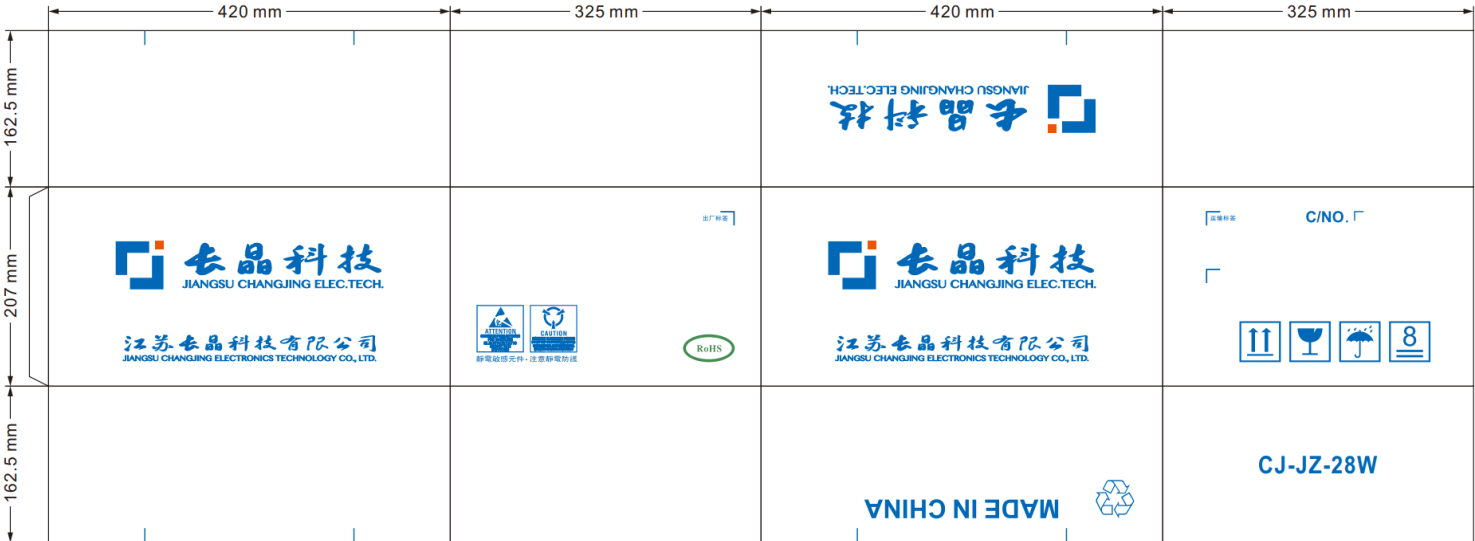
420 mm
325 mm
420 mm
325 mm
162.5 mm
207 mm
162.5 mm

长晶科技
JIANGSU CHANGJING ELEC.TECH.

长晶科技
JIANGSU CHANGJING ELEC.TECH.
江苏长晶科技有限公司
JIANGSU CHANGJING ELECTRONICS TECHNOLOGY CO., LTD.

出厂标签
ATTENTION
CAUTION
静電敏感元件 · 注意靜電防護
RoHS

长晶科技
JIANGSU CHANGJING ELEC.TECH.
江苏长晶科技有限公司
JIANGSU CHANGJING ELECTRONICS TECHNOLOGY CO., LTD.

运输标签
C/NO.
8

MADE IN CHINA

CJ-JZ-28W